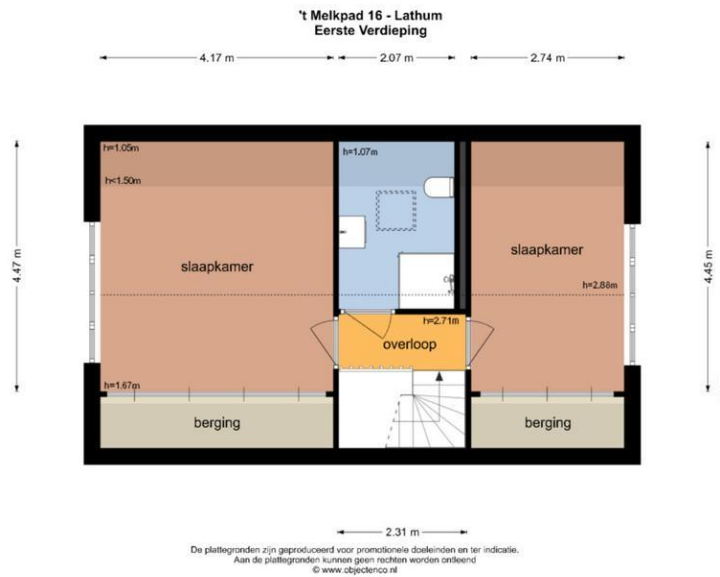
't Melkpad 16 - Lathum
Eerste Verdieping

4.17 m
2.07 m
2.74 m

4.47 m
4.45 m

h=1.05m
h<1.50m
h=1.07m

slaapkamer
slaapkamer
h=2.88m
h=2.71m
overloop
h=1.67m

berging
berging

2.31 m

De plattegronden zijn geproduceerd voor promotionele doeleinden en ter indicatie.
Aan de plattegronden kunnen geen rechten worden ontleend
© www.objectenco.nl